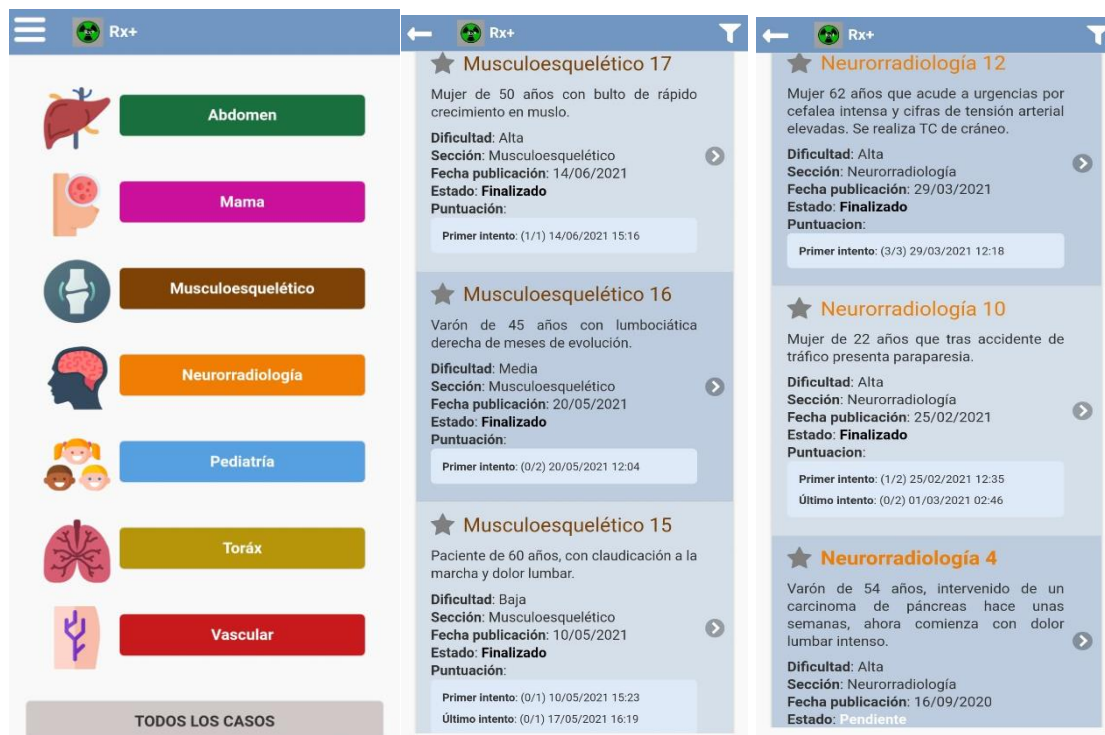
Rx+

Abdomen

Mama

Musculoesquelético

Neurorradiología

Pediatría

Toráx

Vascular

TODOS LOS CASOS

Rx+

Musculoesquelético 17

Mujer de 50 años con bulto de rápido crecimiento en muslo.

Dificultad: Alta
Sección: Musculoesquelético
Fecha publicación: 14/06/2021
Estado: Finalizado
Puntuación:

Primer intento: (1/1) 14/06/2021 15:16

Musculoesquelético 16

Varón de 45 años con lumbociática derecha de meses de evolución.

Dificultad: Media
Sección: Musculoesquelético
Fecha publicación: 20/05/2021
Estado: Finalizado
Puntuación:

Primer intento: (0/2) 20/05/2021 12:04

Musculoesquelético 15

Paciente de 60 años, con claudicación a la marcha y dolor lumbar.

Dificultad: Baja
Sección: Musculoesquelético
Fecha publicación: 10/05/2021
Estado: Finalizado
Puntuación:

Primer intento: (0/1) 10/05/2021 15:23
Último intento: (0/1) 17/05/2021 16:19

Rx+

Neurorradiología 12

Mujer 62 años que acude a urgencias por cefalea intensa y cifras de tensión arterial elevadas. Se realiza TC de cráneo.

Dificultad: Alta
Sección: Neurorradiología
Fecha publicación: 29/03/2021
Estado: Finalizado
Puntuacion:

Primer intento: (3/3) 29/03/2021 12:18

Neurorradiología 10

Mujer de 22 años que tras accidente de tráfico presenta paraparesia.

Dificultad: Alta
Sección: Neurorradiología
Fecha publicación: 25/02/2021
Estado: Finalizado
Puntuacion:

Primer intento: (1/2) 25/02/2021 12:35
Último intento: (0/2) 01/03/2021 02:46

Neurorradiología 4

Varón de 54 años, intervenido de un carcinoma de páncreas hace unas semanas, ahora comienza con dolor lumbar intenso.

Dificultad: Alta
Sección: Neurorradiología
Fecha publicación: 16/09/2020
Estado: Pendiente